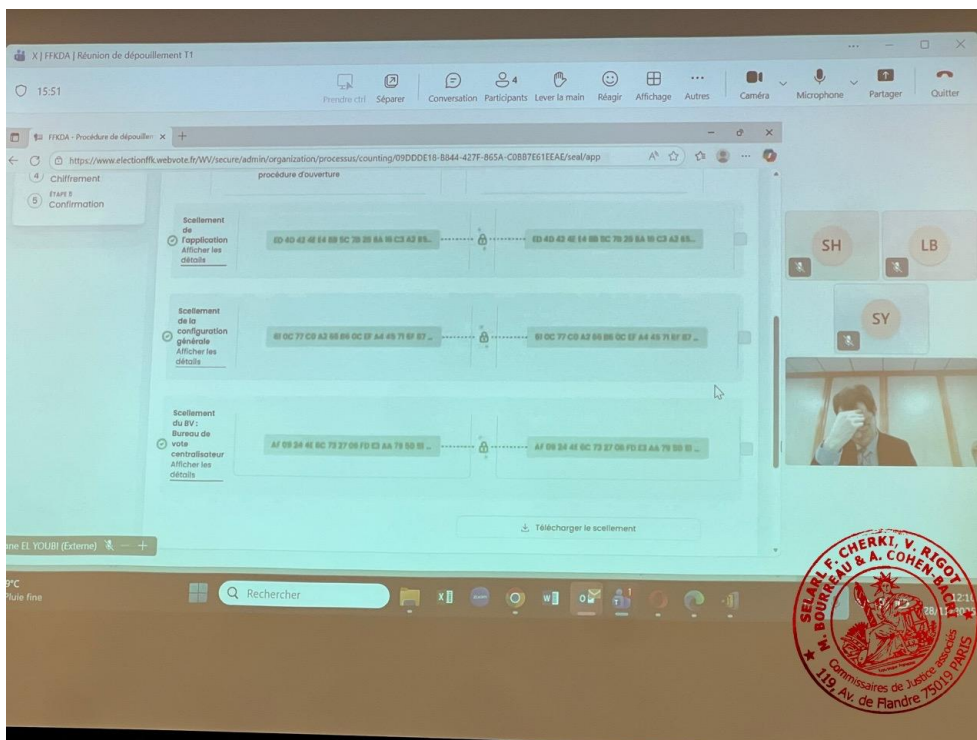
X | FFKDA | Réunion de dépouillement T1

15:51

Prendre ctrl Séparer Conversation Participants 4 Lever la main Réagir Affichage Autres Caméra Microphone Partager Quitter

FFKDA - Procédure de dépouillem

https://www.electionffk.webvote.fr/WV/secure/admin/organization/processus/counting/09DDDE18-B844-427F-B65A-C0BB7E61EEAE/seal/app

4 Chiffrement
ÉTAPE 5
5 Confirmation

procédure d'ouverture

Scellement de l'application Afficher les détails

ED 40 42 4E 54 B8 5C 78 20 8A 16 C3 A2 65...

ED 40 42 4E 54 B8 5C 78 20 8A 16 C3 A2 65...

Scellement de la configuration générale Afficher les détails

BI 0C 77 C0 A2 68 B6 0C EF A4 45 71 6F 87...

BI 0C 77 C0 A2 68 B6 0C EF A4 45 71 6F 87...

Scellement du BV : Bureau de vote centralisateur Afficher les détails

AF 09 24 4E 0C 73 27 09 FD E3 AA 79 50 5I...

AF 09 24 4E 0C 73 27 09 FD E3 AA 79 50 5I...

Télécharger le scellement

SH LB SY

ne EL YOUBI (Externe)

°C
Pluie fine

Rechercher

SELARL F. CHERKI, V. RIGOT M. BOURREAU & A. COHEN-BACRI
Commissaires de Justice associés
119, Av. de Flandre 75019 PARIS